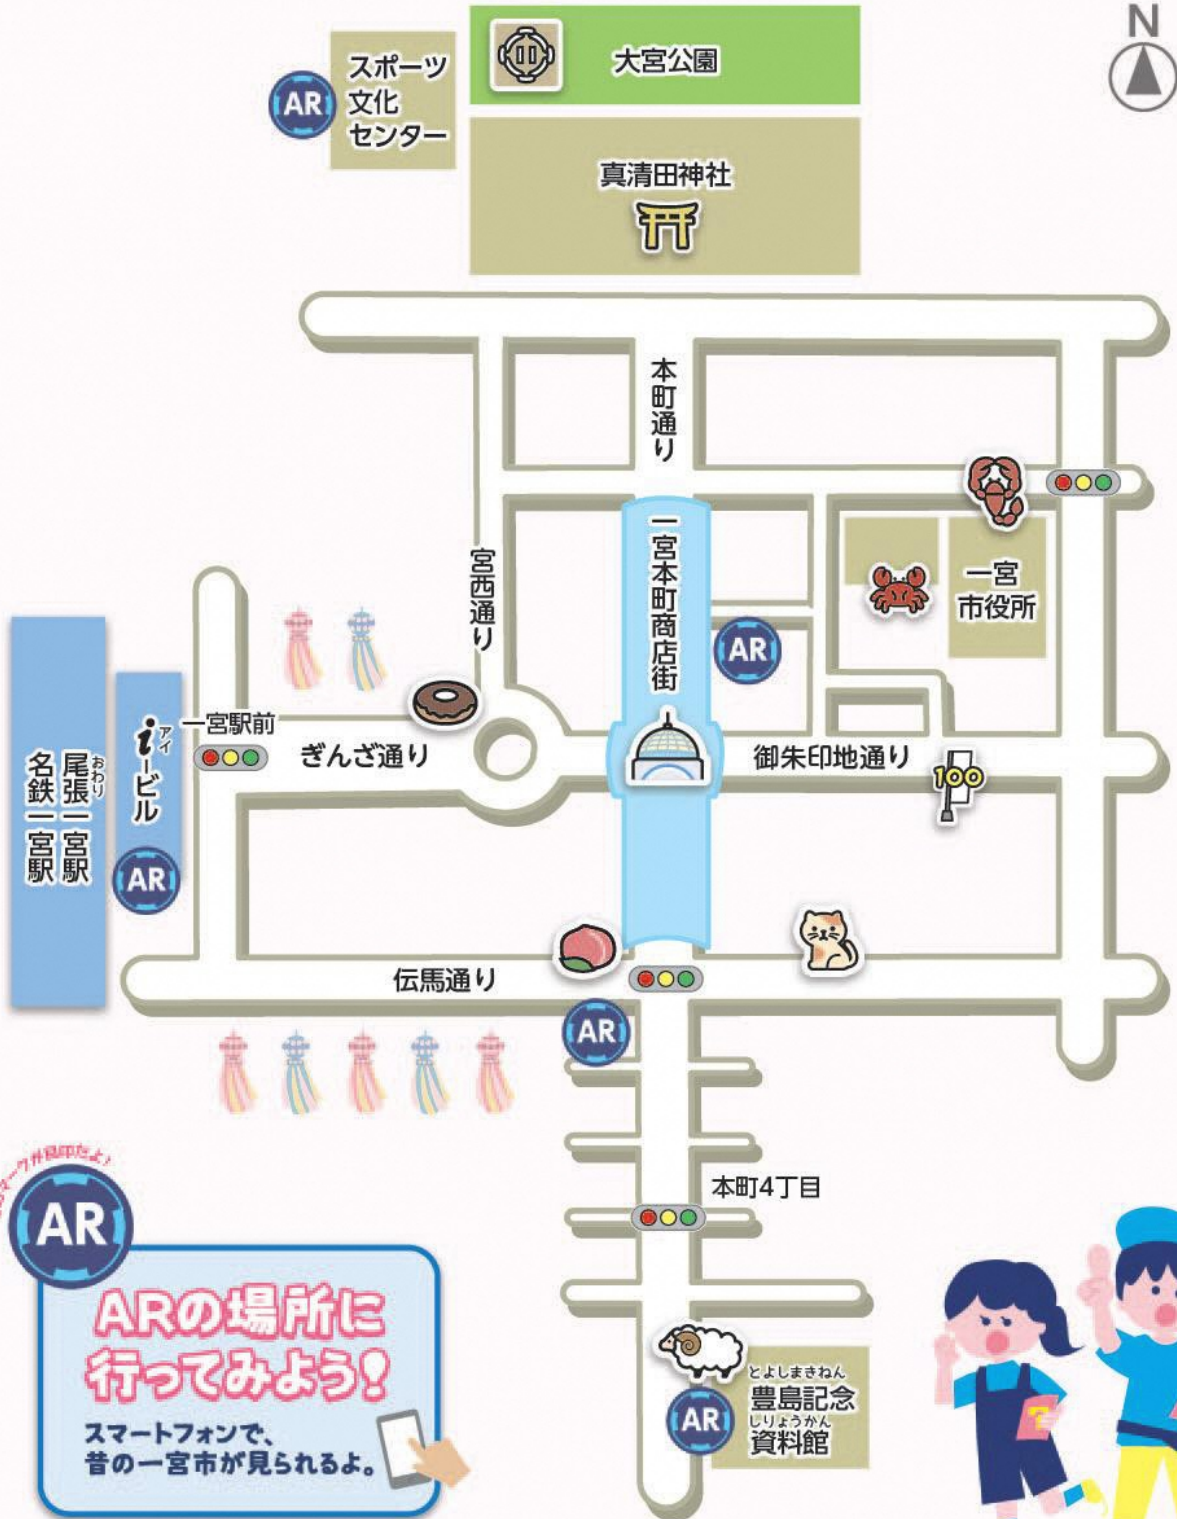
N

大宮公園

AR

スポーツ文化センター

真清田神社

本町通り

一宮市役所

宮西通り

一宮本町商店街

AR

一宮駅前

ぎんざ通り

御朱印地通り

100

アイ
iービル

おわり
尾張一宮駅

名鉄一宮駅

AR

伝馬通り

AR

マークが目印だよ！

AR

本町4丁目

ARの場所に行ってみよう！

スマートフォンで、昔の一宮市が見られるよ。

とよしまきねん
豊島記念
しりょうかん
資料館

AR